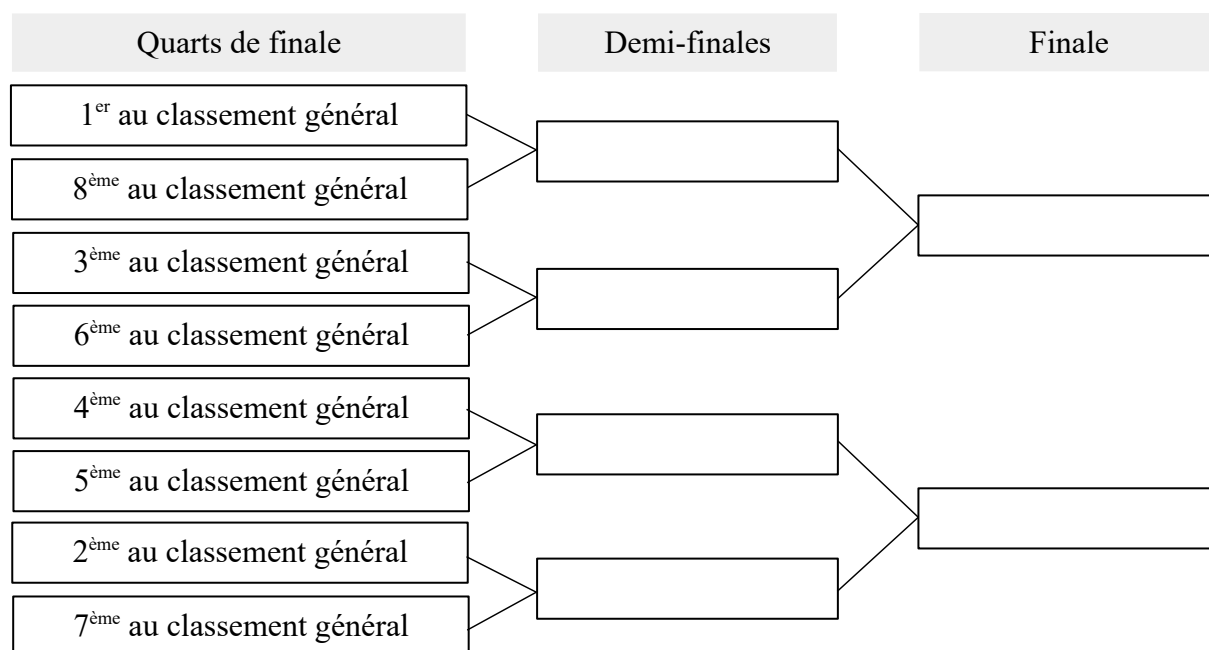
Quarts de finale

Demi-finales

Finale

1$^{er}$ au classement général

8$^{ème}$ au classement général

3$^{ème}$ au classement général

6$^{ème}$ au classement général

4$^{ème}$ au classement général

5$^{ème}$ au classement général

2$^{ème}$ au classement général

7$^{ème}$ au classement général